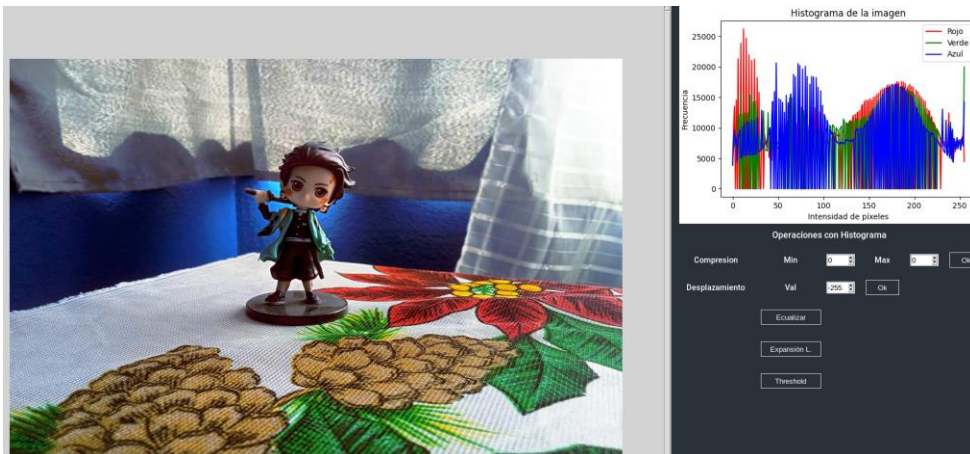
Histograma de la imagen

Rojo
Verde
Azul

25000
20000
15000
10000
5000
0

Frecuencia

0
50
100
150
200
250

Intensidad de pixeles

Operaciones con Histograma

Compresion Min 0 Max 0 Ok

Desplazamiento Val -255 Ok

Ecualizar

Expansión L.

Threshold